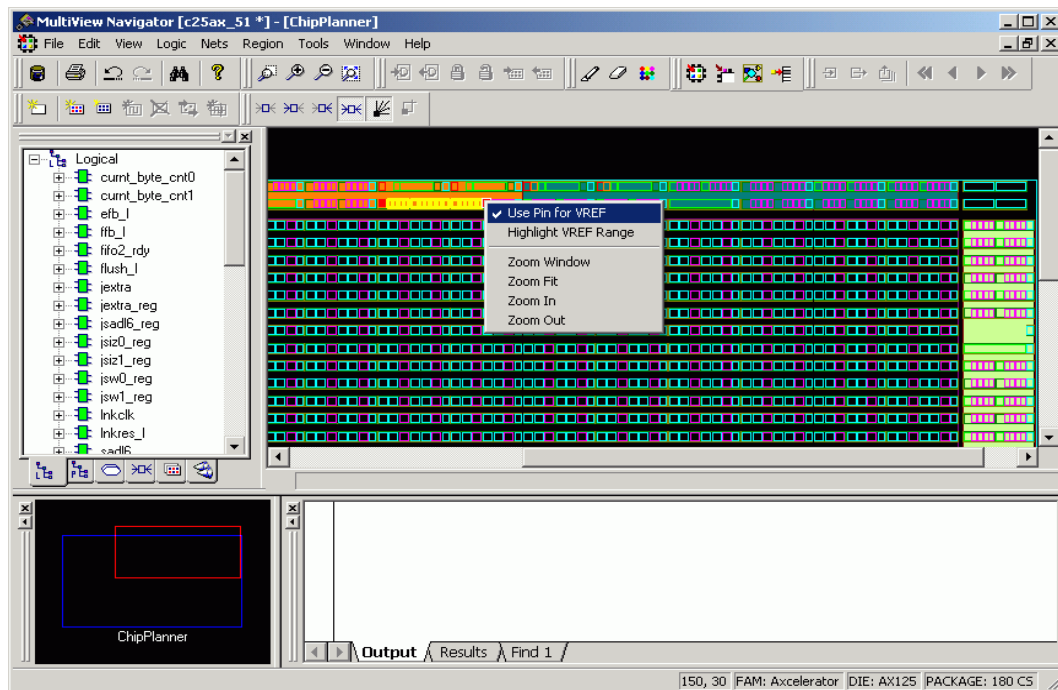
MultiView Navigator [c25ax_51 *] - [ChipPlanner]

File Edit View Logic Nets Region Tools Window Help

Logical
curnt_byte_cnt0
curnt_byte_cnt1
efb_l
ffb_l
fifo2_rdy
flush_l
jextra
jextra_reg
jsadl6_reg
jsiz0_reg
jsiz1_reg
jsw0_reg
jsw1_reg
lnkclk
lnkres_l
sadl6

✔ Use Pin for VREF
Highlight VREF Range
Zoom Window
Zoom Fit
Zoom In
Zoom Out

ChipPlanner

Output Results Find 1

150, 30 FAM: Axcelerator DIE: AX125 PACKAGE: 180 CS